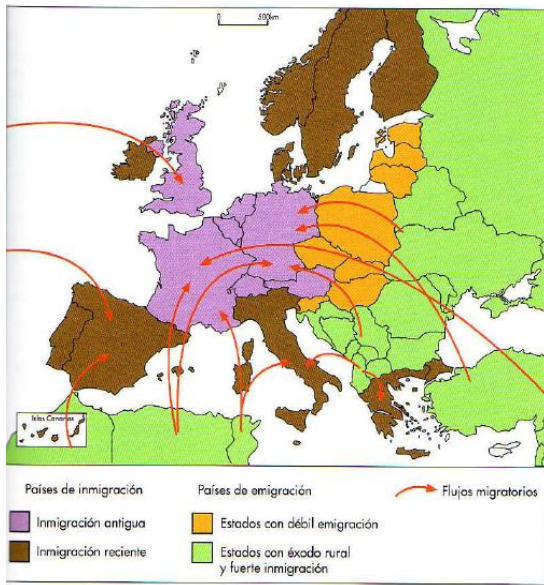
500km

Islas Canarias

Países de inmigración

Inmigración antigua

Inmigración reciente

Países de emigración

Estados con débil emigración

Estados con éxodo rural y fuerte inmigración

Flujos migratorios